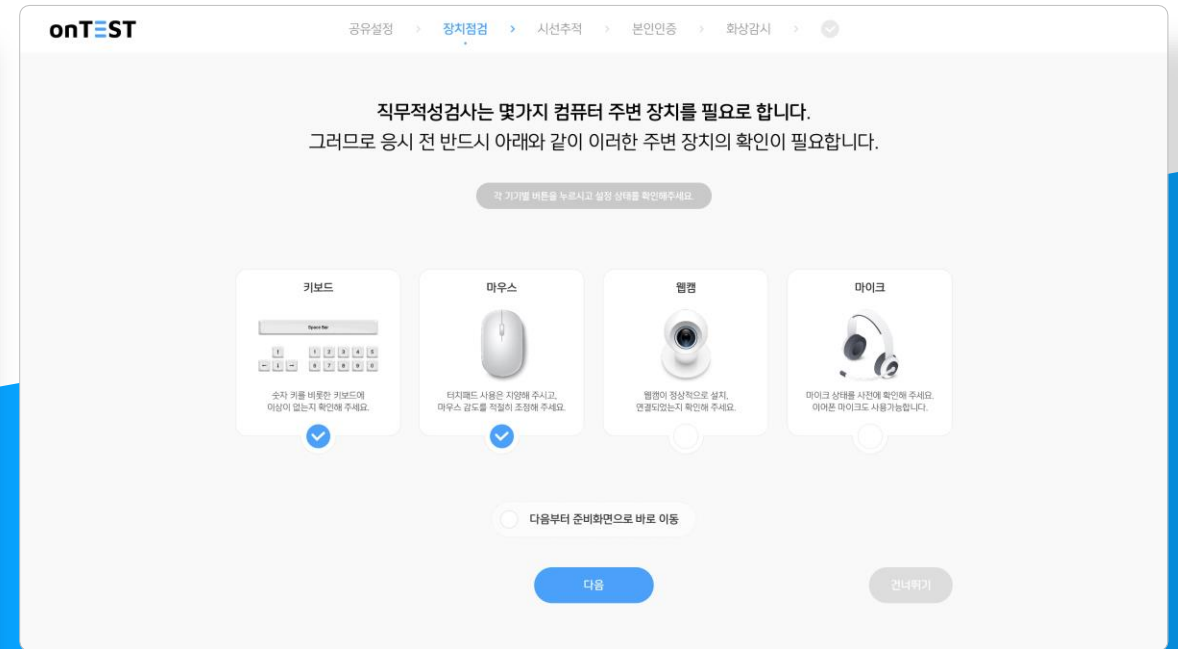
onTEST

공유설정 › 장치점검 › 시선추적 › 본인인증 › 화상감시 ›

직무적성검사는 몇가지 컴퓨터 주변 장치를 필요로 합니다.
그러므로 응시 전 반드시 아래와 같이 이러한 주변 장치의 확인이 필요합니다.

각 기기별 버튼을 누르시고 설정 상태를 확인해주세요.

키보드

Space Bar

1 2 3 4 5 6 7 8 9 0

숫자 키를 비롯한 키보드에 이상이 없는지 확인해 주세요.

마우스

터치패드 사용은 지양해 주시고, 마우스 감도를 적절히 조정해 주세요.

웹캠

웹캠이 정상적으로 설치, 연결되었는지 확인해 주세요.

마이크

마이크 상태를 사전에 확인해 주세요. 어어픈 마이크도 사용가능합니다.

다음부터 준비화면으로 바로 이동

다음

건너뛰기